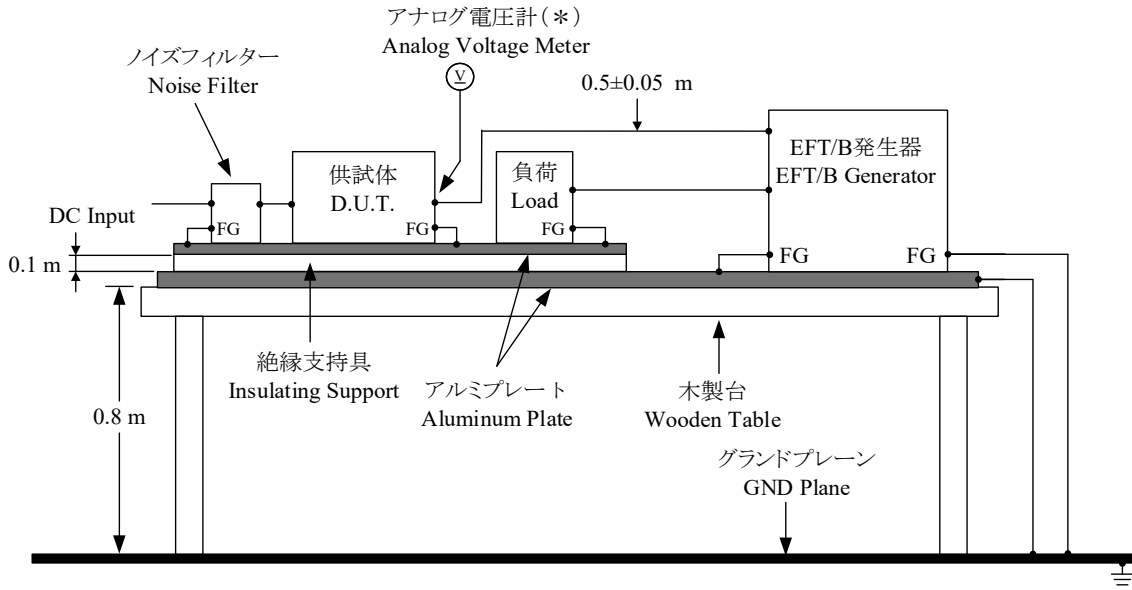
アナログ電圧計（＊）
Analog Voltage Meter

V

ノイズフィルター
Noise Filter

0.5±0.05 m

供試体
D.U.T.

負荷
Load

EFT/B発生器
EFT/B Generator

DC Input

FG

FG

FG

0.1 m

FG

FG

0.8 m

絶縁支持具
Insulating Support

アルミプレート
Aluminum Plate

木製台
Wooden Table

グランドプレーン
GND Plane